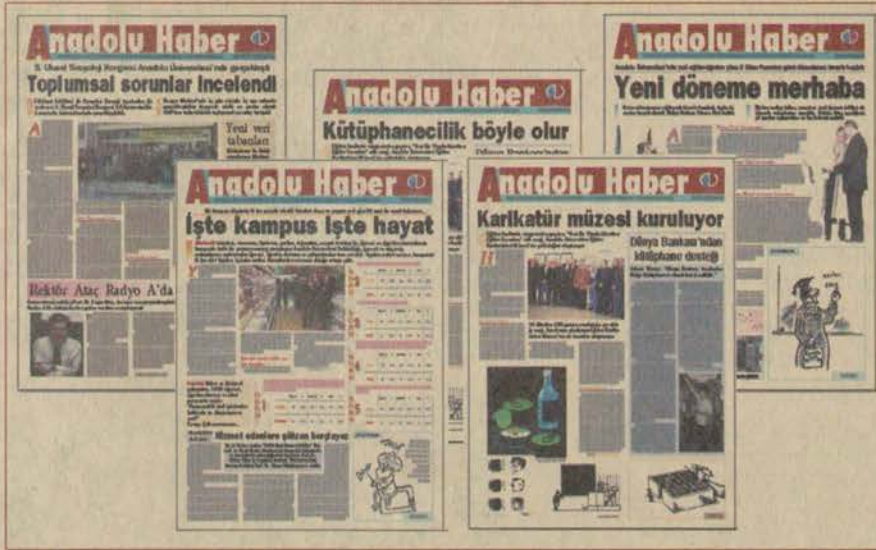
Anadolu Haber

Toplumsal sorunlar incelendi

Yeni veri tabanları

Rektör Ataç Radyo A'da

Anadolu Haber

Kütüphanecilik böyle olur

Anadolu Haber

Yeni döneme merhaba

Anadolu Haber

İşte kampus işte hayat

Müzeci adaylara gitmeden başlıyor

Anadolu Haber

Karikatür müzesi kuruluyor

Dünya Bankası'ndan kütüphane desteği